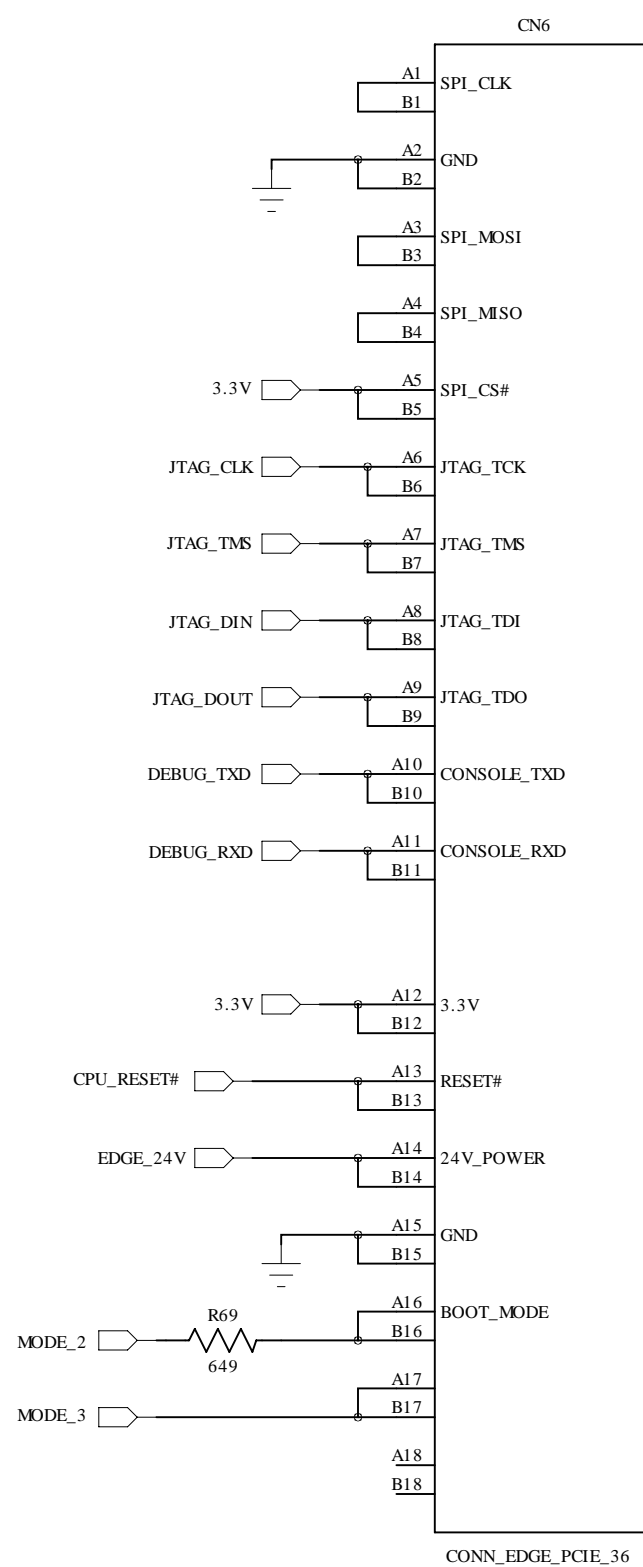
CN6

A1
B1
SPI_CLK

A2
B2
GND

A3
B3
SPI_MOSI

A4
B4
SPI_MISO

3.3V
A5
B5
SPI_CS#

JTAG_CLK
A6
B6
JTAG_TCK

JTAG_TMS
A7
B7
JTAG_TMS

JTAG_DIN
A8
B8
JTAG_TDI

JTAG_DOUT
A9
B9
JTAG_TDO

DEBUG_TXD
A10
B10
CONSOLE_TXD

DEBUG_RXD
A11
B11
CONSOLE_RXD

3.3V
A12
B12
3.3V

CPU_RESET#
A13
B13
RESET#

EDGE_24V
A14
B14
24V_POWER

A15
B15
GND

R69
MODE_2
649
A16
B16
BOOT_MODE

MODE_3
A17
B17

A18
B18

CONN_EDGE_PCIE_36